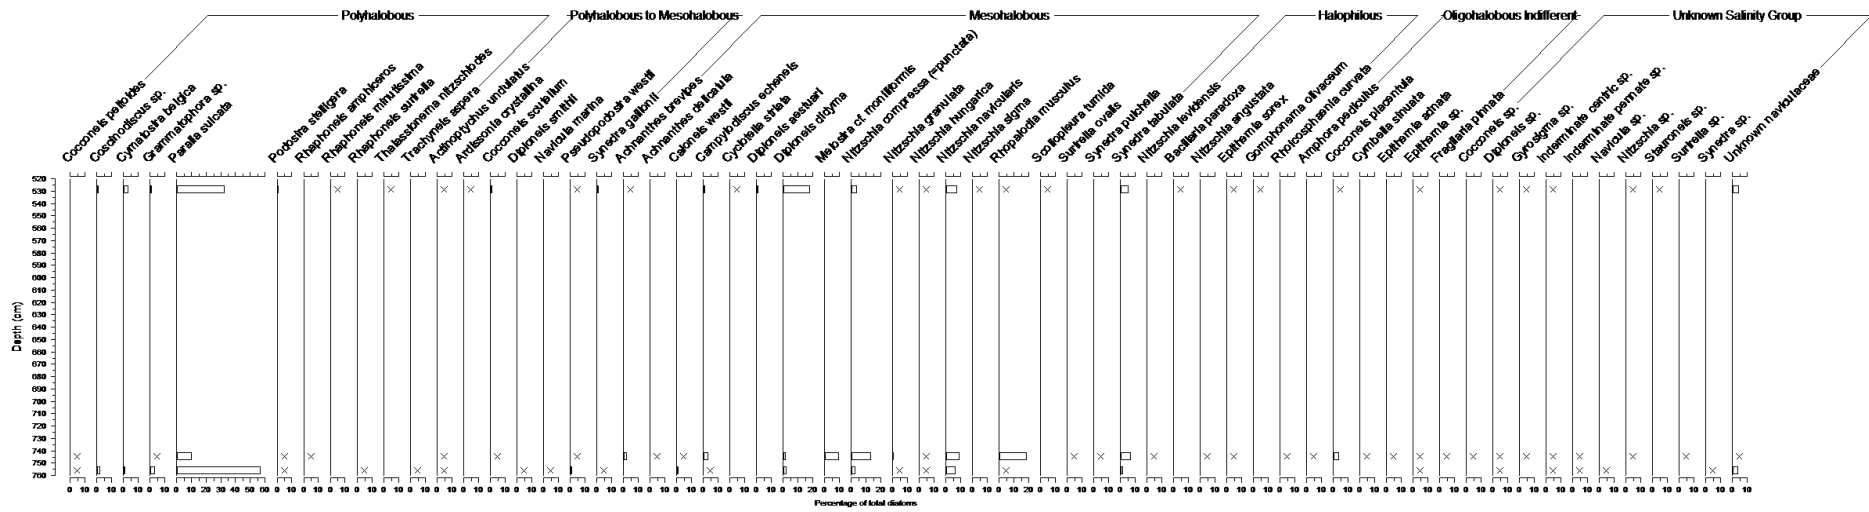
Polyhalobous
Polyhalobous to Mesohalobous
Mesohalobous
Halophilous
Oligohalobous Indifferent
Unknown Salinity Group

Cocconeis peltoides
Coscinodiscus sp.
Cymatosira belgica
Grammatophora sp.
Paralia sulcata
Podosira stelligera
Rhaphoneis amphiceros
Rhaphoneis minutissima
Rhaphoneis surirella
Thalassionema nitzschioides
Trachyneis aspera
Actinoptychus undulatus
Ardissonia crystallina
Cocconeis scutellum
Diploneis smithii
Navicula marina
Pseudopodosira westii
Synedra gaillonii
Achnanthes brevipes
Achnanthes delicatula
Caloneis westii
Campylodiscus echeneis
Cyclotella striata
Diploneis aestuari
Diploneis didyma
Melosira cf. moniliformis
Nitzschia compressa (=punctata)
Nitzschia granulata
Nitzschia hungarica
Nitzschia navicularis
Nitzschia sigma
Rhopalodia musculus
Scoliopleura tumida
Surirella ovalis
Synedra pulchella
Synedra tabulata
Nitzschia levidensis
Bacillaria paradoxa
Nitzschia angustata
Epithemia sorex
Gomphonema olivaceum
Rhoicosphaenia curvata
Amphora pediculus
Cocconeis placentula
Cymbella sinuata
Epithemia adnata
Epithemia sp.
Fragilaria pinnata
Cocconeis sp.
Diploneis sp.
Gyrosigma sp.
Indeterminate centric sp.
Indeterminate pennate sp.
Navicula sp.
Nitzschia sp.
Stauroneis sp.
Surirella sp.
Synedra sp.
Unknown naviculaceae

Depth (cm)
520
530
540
550
560
570
580
590
600
610
620
630
640
650
660
670
680
690
700
710
720
730
740
750
760

0 10 0 10 0 10 0 10 0 10 20 30 40 50 60 0 10 0 10 0 10 0 10 0 10 0 10 0 10 0 10 0 10 0 10 0 10 0 10 0 10 0 10 0 10 0 10 0 10 0 10 0 10 0 10 0 10 20 0 10 0 10 20 0 10 0 10 0 10 0 10 20 0 10 0 10 0 10 0 10 0 10 0 10 0 10 0 10 0 10 0 10 0 10 0 10 0 10 0 10 0 10 0 10 0 10 0 10 0 10 0 10 0 10 0 10 0 10 0 10 0 10

Percentage of total diatoms